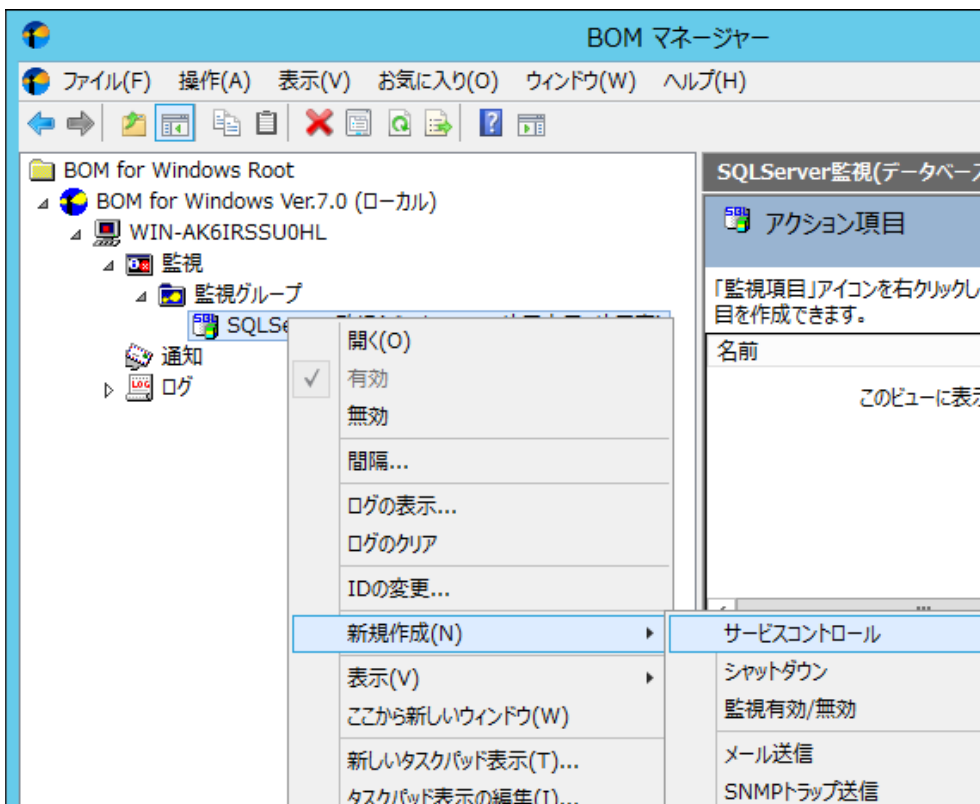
BOM マネージャー

ファイル(F) 操作(A) 表示(V) お気に入り(O) ウィンドウ(W) ヘルプ(H)

BOM for Windows Root
BOM for Windows Ver.7.0 (ローカル)
WIN-AK6IRSSU0HL
監視
監視グループ
SQLSe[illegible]
通知
ログ

開く(O)
有効
無効
間隔...
ログの表示...
ログのクリア
IDの変更...
新規作成(N)
表示(V)
ここから新しいウィンドウ(W)
新しいタスクパッド表示(T)...
タスクパッド表示の編集(I)...

サービスコントロール
シャットダウン
監視有効/無効
メール送信
SNMPトラップ送信

SQLServer監視(データベー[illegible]
アクション項目
「監視項目」アイコンを右クリックし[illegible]
目を作成できます。
名前
このビューに表示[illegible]